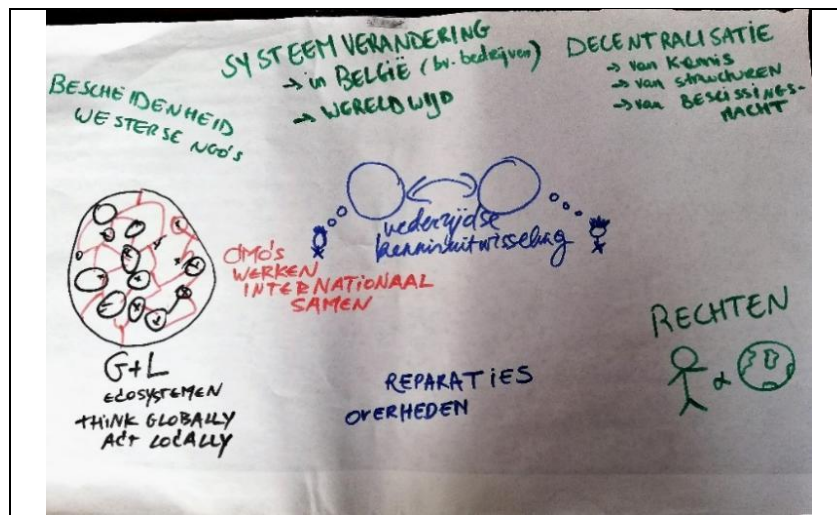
SYSTEEMVERANDERING
→ in BELGIË (bv. bedrijven)
→ WERELDWIJD

DECENTRALISATIE
→ van Kennis
→ van structuren
→ van BESLISSINGSMACHT

BESCHEIDENHEID WESTERSE NGO's

wederzijdse kennisuitwisseling

GMO's WERKEN INTERNATIONAAL SAMEN

G+L
ecosystemen
THINK GLOBALLY
ACT LOCALLY

REPARATIES
OVERHEDEN

RECHTEN